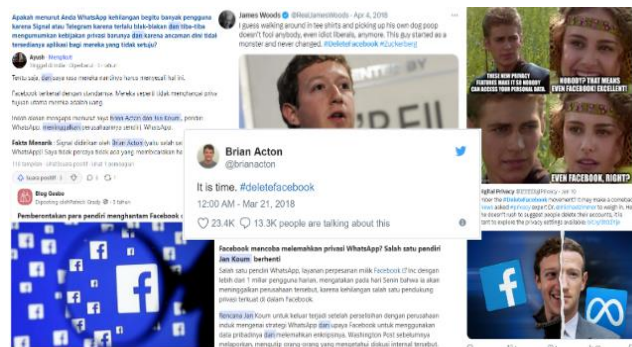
Apakah menurut Anda WhatsApp kehilangan begitu banyak pengguna karena Signal atau Telegram karena terlalu tiba-tiba dan tiba-tiba mengumumkan kebijakan privasi barunya dan karena ancaman dini tidak tersedianya aplikasi bagi mereka yang tidak setuju?

Ayush · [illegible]

Tentu saja, dan saya rasa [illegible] hal ini.

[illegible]

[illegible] Brian Acton dan Jan Koum, pendiri WhatsApp, meninggalkan perusahaannya sendiri WhatsApp.

Fakta Menarik : Signal didirikan oleh Brian Acton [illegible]

Suka · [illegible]

Blog Gabo
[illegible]

Pemberontakan para pendiri menghantam Facebook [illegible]

James Woods · @RealJamesWoods · Apr 4, 2018
I guess walking around in tee shirts and picking up his own dog poop doesn't fool anybody, even idiot liberals, anymore. This guy started as a monster and never changed. #DeleteFacebook #Zuckerberg

Brian Acton
@brianacton

It is time. #deletefacebook

12:00 AM · Mar 21, 2018

23.4K 13.3K people are talking about this

THESE NEW PRIVACY FEATURES MAKE IT SO NOBODY CAN ACCESS YOUR PERSONAL DATA.
NOBODY? THAT MEANS EVEN FACEBOOK! EXCELLENT!
EVEN FACEBOOK, RIGHT?

Digital Privacy · Jan 10
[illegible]

Facebook mencoba melemahkan privasi WhatsApp? Salah satu pendiri Jan Koum berhenti

Salah satu pendiri WhatsApp, layanan perpesanan milik Facebook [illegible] dengan lebih dari 1 miliar pengguna harian, mengatakan pada hari Senin bahwa ia akan meninggalkan perusahaan tersebut, karena kehilangan salah satu pendukung privasi terkuat di dalam Facebook.

Rencana Jan Koum untuk keluar terjadi setelah perselisihan dengan perusahaan induk mengenai strategi WhatsApp dan upaya Facebook untuk menggunakan data pribadinya dan melemahkan enkripsinya, Washington Post sebelumnya melaporkan, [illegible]